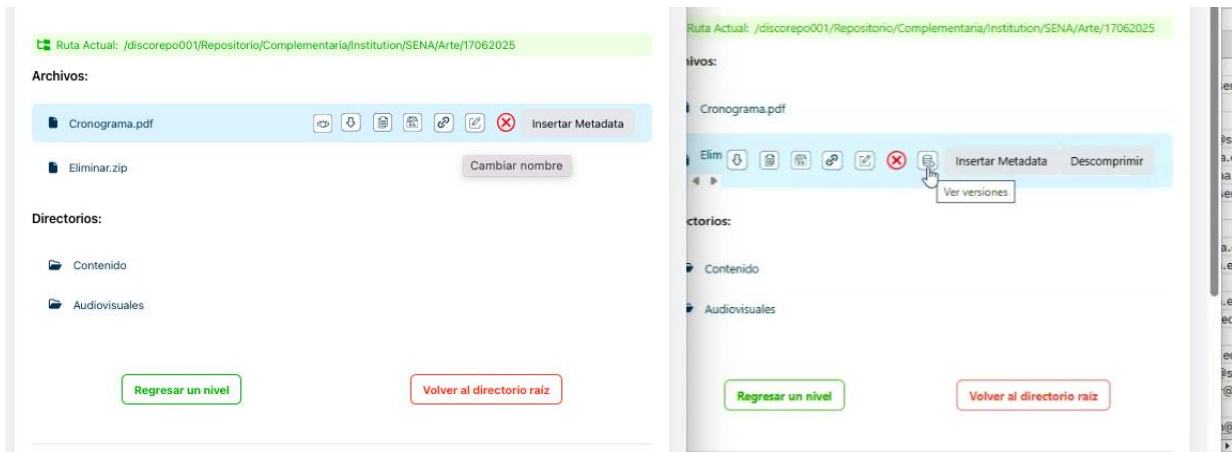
Ruta Actual: /discorepo001/Repositorio/Complementaria/Institution/SENA/Arte/17062025

Archivos:

Cronograma.pdf

Insertar Metadata

Cambiar nombre

Eliminar.zip

Directorios:

Contenido

Audiovisuales

Regresar un nivel

Volver al directorio raíz

Ruta Actual: /discorepo001/Repositorio/Complementaria/Institution/SENA/Arte/17062025

ivos:

Cronograma.pdf

Elim

Insertar Metadata

Descomprimir

Ver versiones

ctorios:

Contenido

Audiovisuales

Regresar un nivel

Volver al directorio raíz